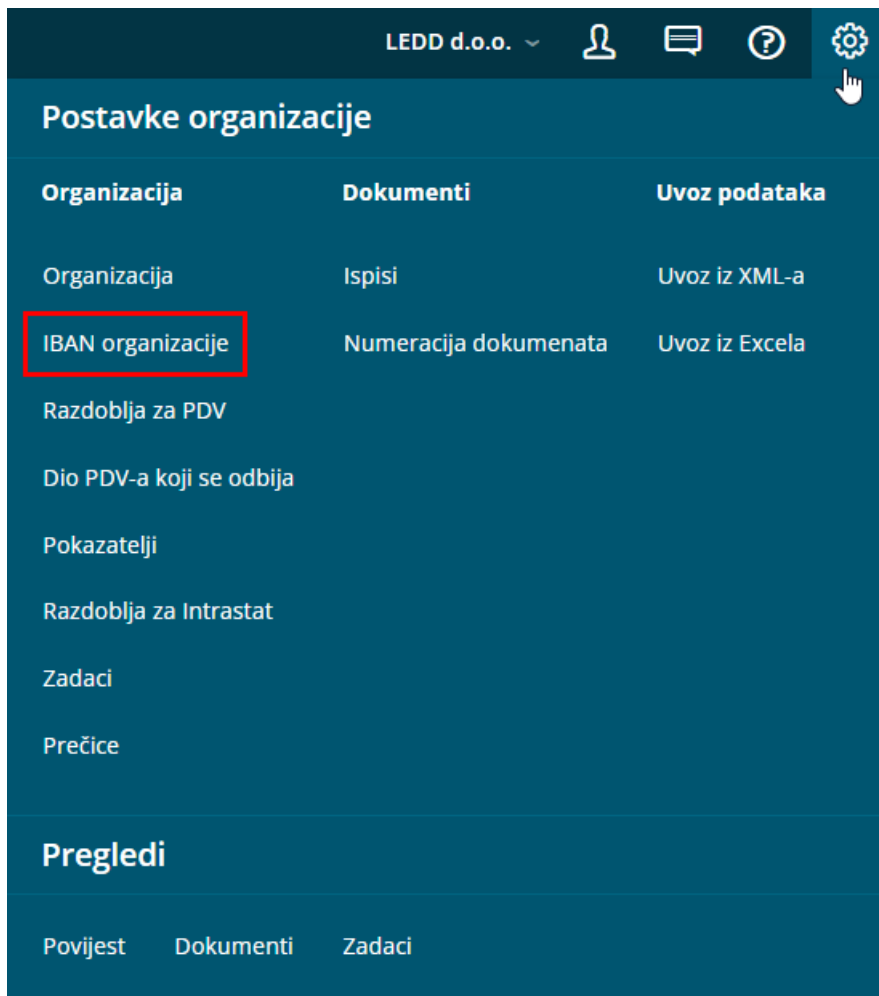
LEDD d.o.o.

Postavke organizacije

Organizacija
Organizacija
IBAN organizacije
Razdoblja za PDV
Dio PDV-a koji se odbija
Pokazatelji
Razdoblja za Intrastat
Zadaci
Prečice

Dokumenti
Ispisi
Numeracija dokumenata

Uvoz podataka
Uvoz iz XML-a
Uvoz iz Excela

Pregledi

Povijest Dokumenti Zadaci